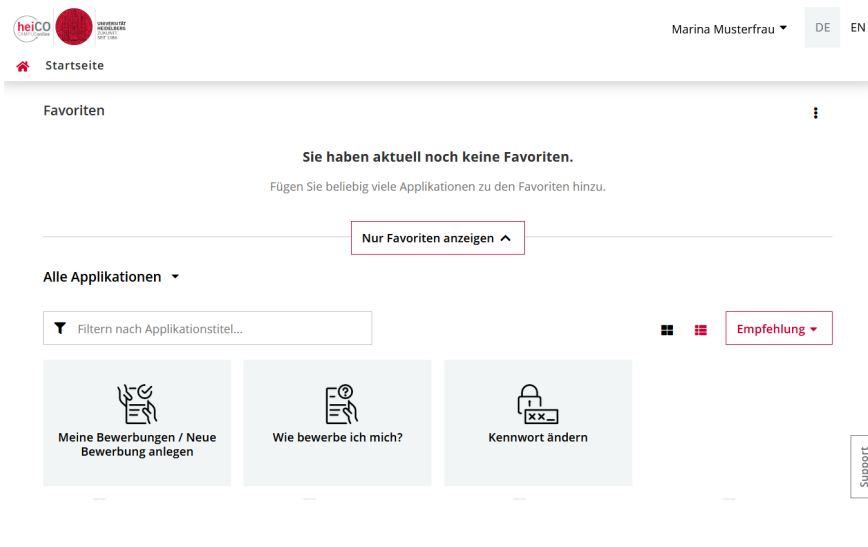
heiCO CAMPUSonline UNIVERSITÄT HEIDELBERG ZUKUNFT SEIT 1386

Marina Musterfrau DE EN

Startseite

Favoriten

Sie haben aktuell noch keine Favoriten.

Fügen Sie beliebig viele Applikationen zu den Favoriten hinzu.

Nur Favoriten anzeigen

Alle Applikationen

Filtern nach Applikationstitel...

Empfehlung

Meine Bewerbungen / Neue Bewerbung anlegen

Wie bewerbe ich mich?

Kennwort ändern

Support